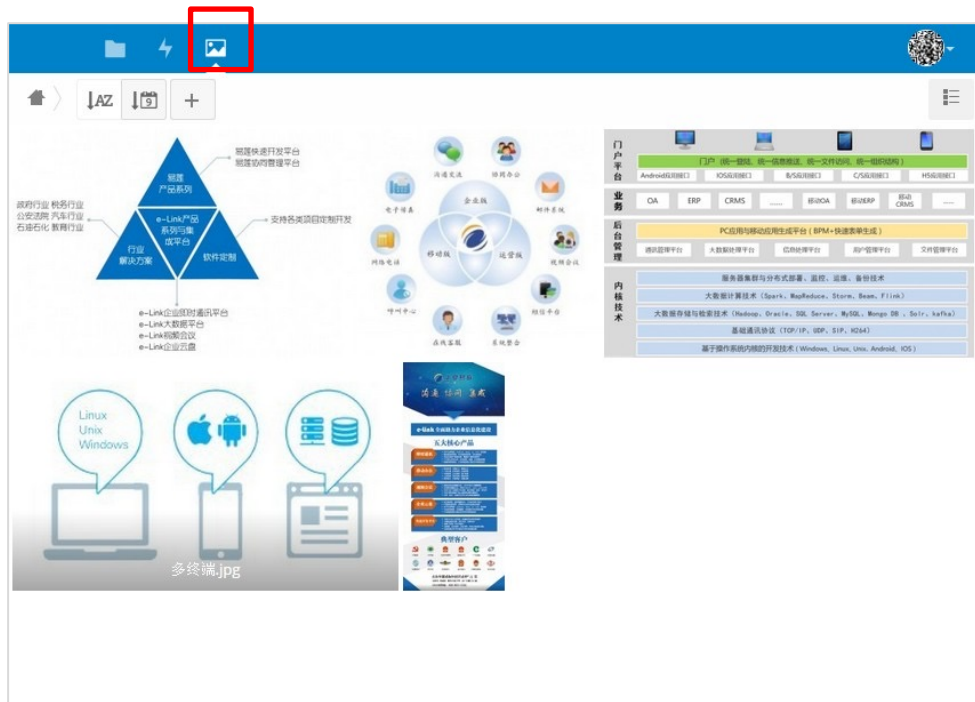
AZ
+

易蓬快速开发平台
易蓬协同管理平台

易蓬产品系列

政府行业 税务行业
公安法院 汽车行业
石油石化 教育行业

e-Link产品系列与集成平台

支持各类项目定制开发

行业解决方案

软件定制

e-Link企业即时通讯平台
e-Link大数据平台
e-Link视频会议
e-Link企业云盘

沟通交流
协同办公
电子档案
邮件系统
企业版
移动版
运营版
视频会议
网络电话
短信平台
呼叫中心
在线客服
系统整合

门户平台
门户（统一登陆、统一信息推送、统一文件访问、统一组织结构）
Android应用接口 | IOS应用接口 | B/S应用接口 | C/S应用接口 | H5应用接口

业务
OA | ERP | CRMS | ...... | 移动OA | 移动ERP | 移动CRMS | ......

后台管理
PC应用与移动应用生成平台（BPM+快速表单生成）
通讯管理平台 | 大数据处理平台 | 信息处理平台 | 用户管理平台 | 文件管理平台

内核技术
服务器集群与分布式部署、监控、运维、备份技术
大数据计算技术（Spark、MapReduce、Storm、Beam、Flink）
大数据存储与检索技术（Hadoop、Oracle、SQL Server、MySQL、Mongo DB 、Solr、kafka）
基础通讯协议（TCP/IP、UDP、SIP、H264）
基于操作系统内核的开发技术（Windows、Linux、Unix、Android、IOS）

Linux
Unix
Windows

多终端.jpg

简易 协同 高效
e-link
五大核心产品
典型客户
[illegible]